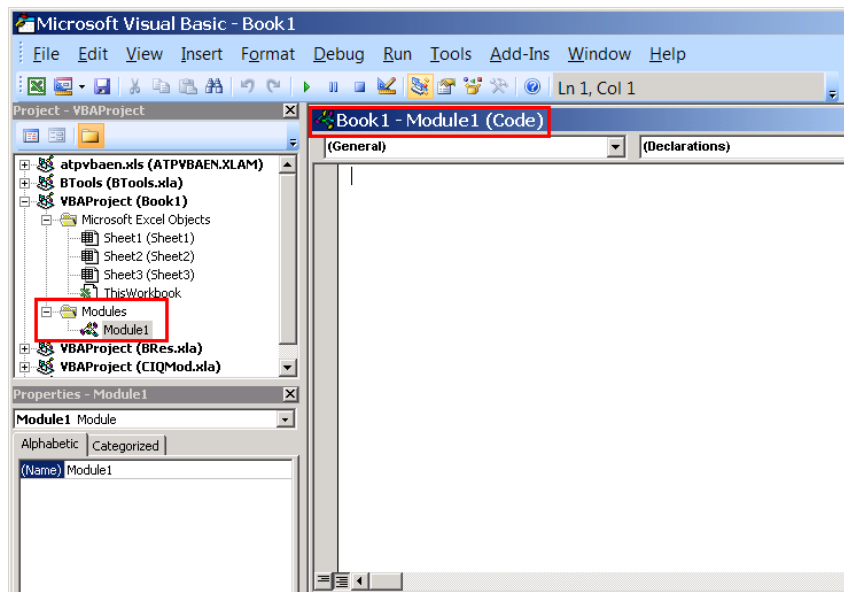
Microsoft Visual Basic - Book1

File Edit View Insert Format Debug Run Tools Add-Ins Window Help

Ln 1, Col 1

Project - VBAProject

atpvbaen.xls (ATPVBAEN.XLAM)
BTools (BTools.xla)
VBAProject (Book1)
Microsoft Excel Objects
Sheet1 (Sheet1)
Sheet2 (Sheet2)
Sheet3 (Sheet3)
ThisWorkbook
Modules
Module1
VBAProject (BRes.xla)
VBAProject (CIQMod.xla)

Properties - Module1

Module1 Module

Alphabetic Categorized

(Name) Module1

Book1 - Module1 (Code)

(General)

(Declarations)